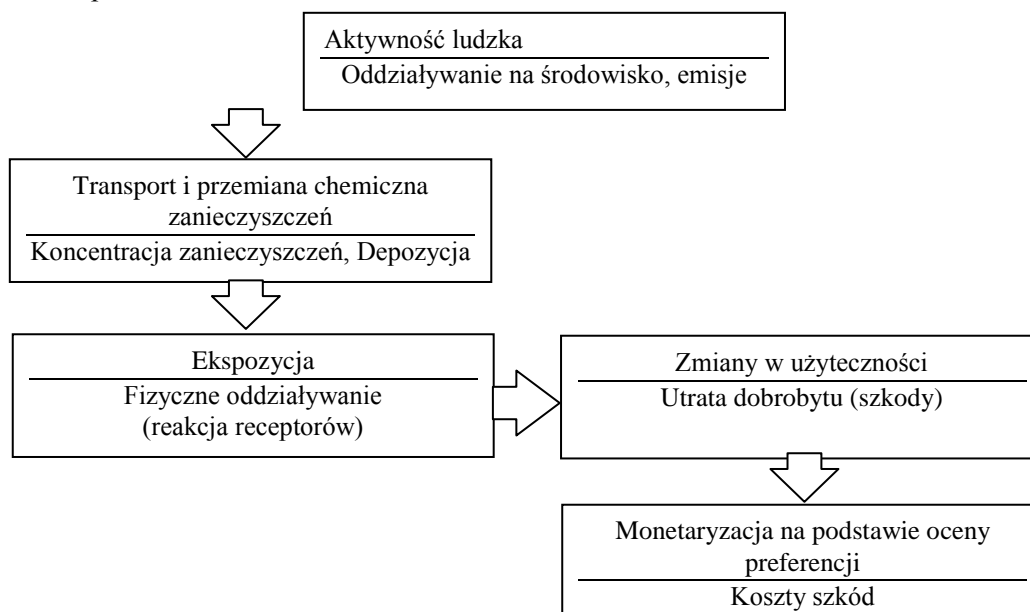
Aktywność ludzka

Oddziaływanie na środowisko, emisje

Transport i przemiana chemiczna zanieczyszczeń

Koncentracja zanieczyszczeń, Depozycja

Ekspozycja

Fizyczne oddziaływanie (reakcja receptorów)

Zmiany w użyteczności

Utrata dobrobytu (szkody)

Monetaryzacja na podstawie oceny preferencji

Koszty szkód